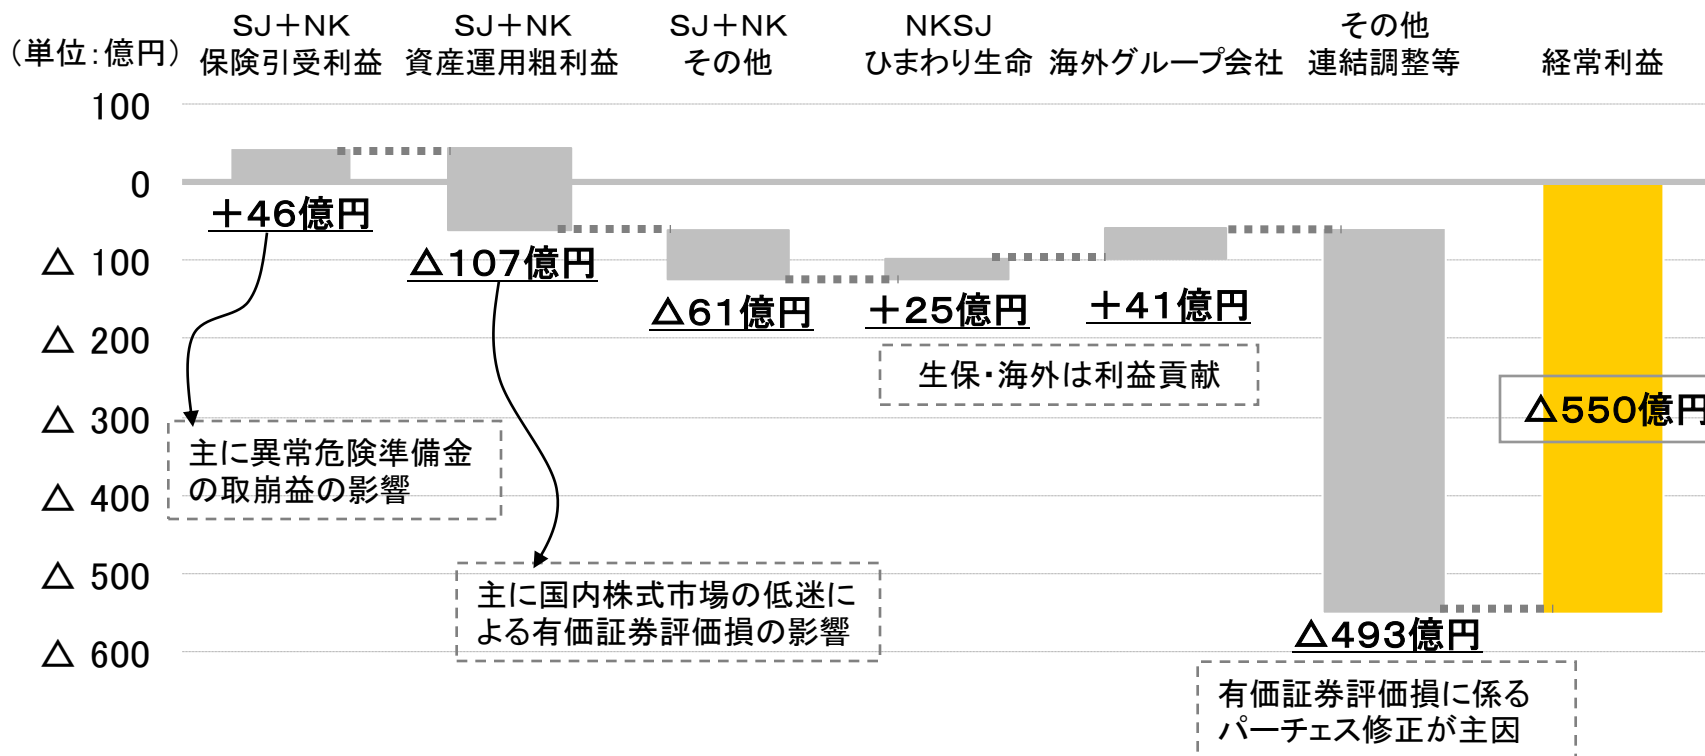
（単位：億円）

SJ＋NK 保険引受利益

SJ＋NK 資産運用粗利益

SJ＋NK その他

NKSJ ひまわり生命

海外グループ会社

その他 連結調整等

経常利益

100
0
△ 100
△ 200
△ 300
△ 400
△ 500
△ 600

＋46億円

△107億円

△61億円

＋25億円

＋41億円

△493億円

△550億円

主に異常危険準備金の取崩益の影響

主に国内株式市場の低迷による有価証券評価損の影響

生保・海外は利益貢献

有価証券評価損に係るパーチェス修正が主因